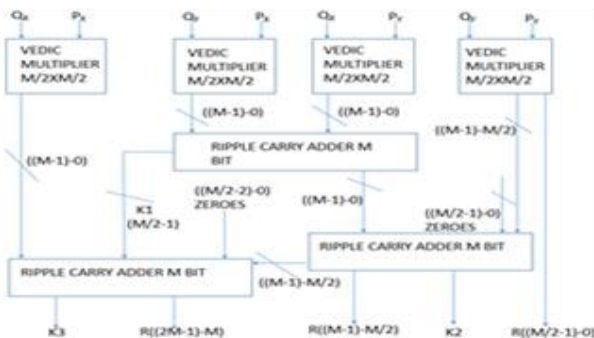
$Q_X$ $P_X$ $Q_Y$ $P_X$ $Q_X$ $P_Y$ $Q_Y$ $P_Y$

VEDIC MULTIPLIER M/2XM/2

VEDIC MULTIPLIER M/2XM/2

VEDIC MULTIPLIER M/2XM/2

VEDIC MULTIPLIER M/2XM/2

((M-1)-0)

((M-1)-0)

RIPPLE CARRY ADDER M BIT

((M-1)-M/2)

((M-1)-0)

K1 (M/2-1)

((M/2-2)-0) ZEROES

((M-1)-0)

((M/2-1)-0) ZEROES

RIPPLE CARRY ADDER M BIT

RIPPLE CARRY ADDER M BIT

((M-1)-M/2)

K3

R((2M-1)-M)

R((M-1)-M/2)

K2

R((M/2-1)-0)